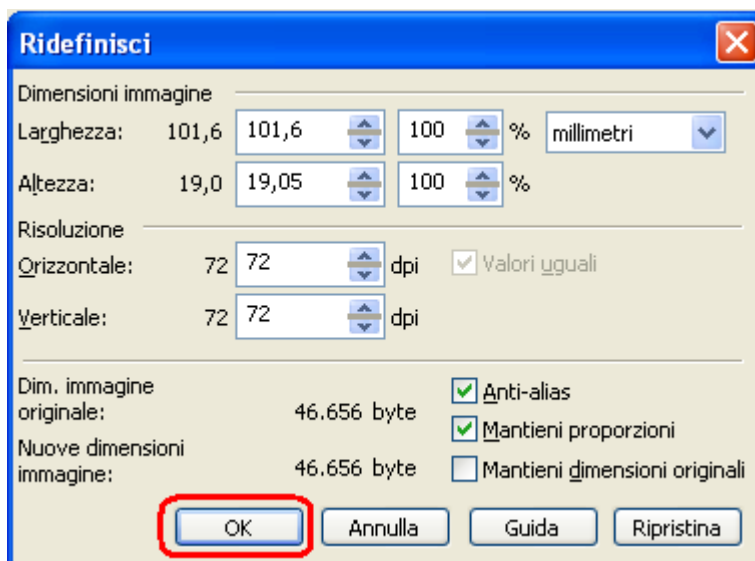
Ridefinisci

Dimensioni immagine

Larghezza: 101,6 | 101,6 | 100 % | millimetri

Altezza: 19,0 | 19,05 | 100 %

Risoluzione

Orizzontale: 72 | 72 dpi | Valori uguali

Verticale: 72 | 72 dpi

Dim. immagine originale: 46.656 byte

Nuove dimensioni immagine: 46.656 byte

Anti-alias

Mantieni proporzioni

Mantieni dimensioni originali

OK | Annulla | Guida | Ripristina